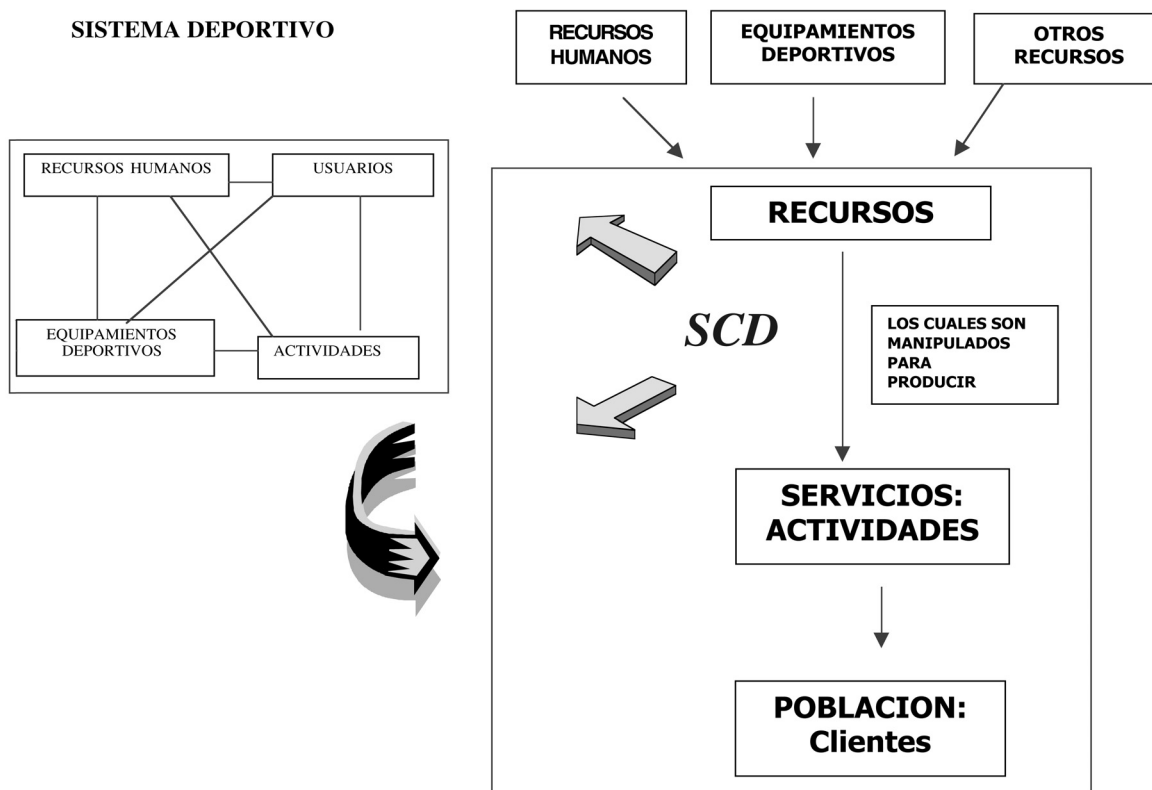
SISTEMA DEPORTIVO

RECURSOS HUMANOS
USUARIOS
EQUIPAMIENTOS DEPORTIVOS
ACTIVIDADES

RECURSOS HUMANOS
EQUIPAMIENTOS DEPORTIVOS
OTROS RECURSOS

RECURSOS

SCD

LOS CUALES SON MANIPULADOS PARA PRODUCIR

SERVICIOS: ACTIVIDADES

POBLACION: Clientes